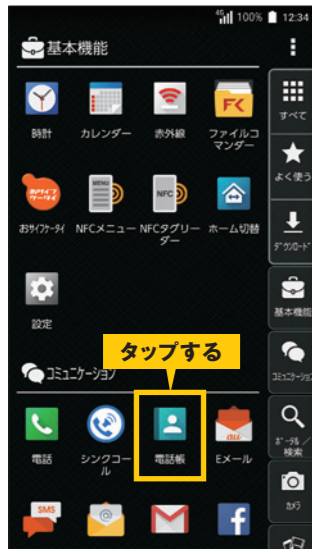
4G 100% 12:34

基本機能

時計
カレンダー
赤外線
FK
ファイルコマンダー
おサイフケータイ
おサイフケータイ
MENU
NFCメニュー
NFC
NFCタグリーダー
ホーム切替
設定

コミュニケーション

タップする

電話
シンクコール
電話帳
au
Eメール
SMS

すべて
よく使う
ダウンロード
基本機能
コミュニケーション
ポータル／検索
カメラ